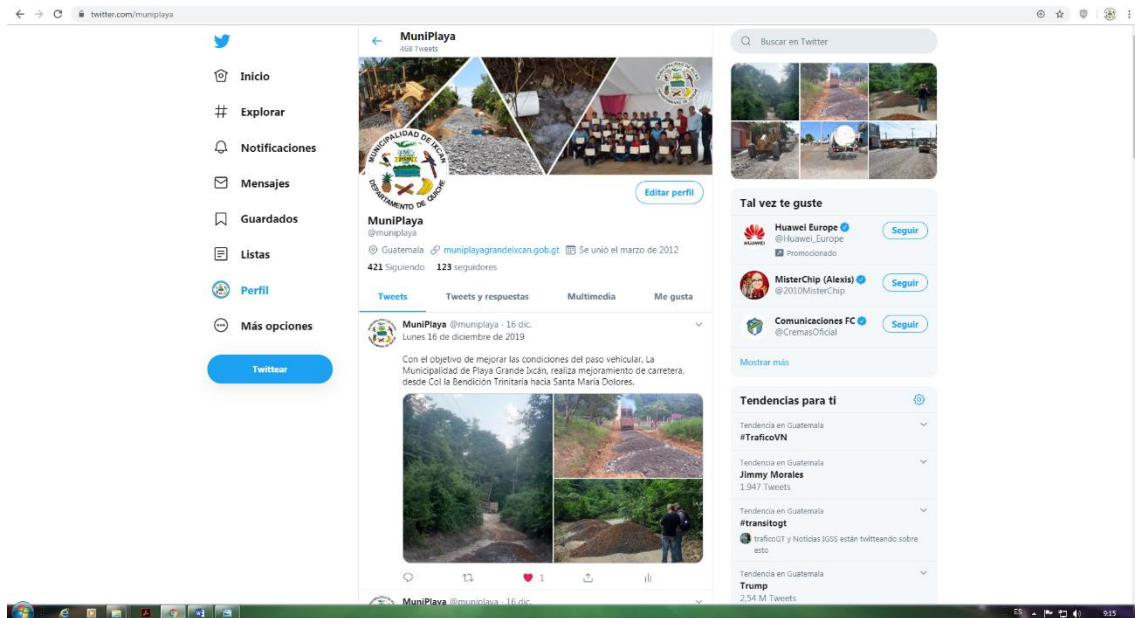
twitter.com/muniplaya

Inicio
Explorar
Notificaciones
Mensajes
Guardados
Listas
Perfil
Más opciones
Twittear

MuniPlaya
468 Tweets

MUNICIPALIDAD DE IXCÁN
DEPARTAMENTO DE QUICHÉ

Editar perfil

MuniPlaya
@muniplaya
Guatemala muniplayagrandeixcan.gob.gt Se unió el marzo de 2012
421 Siguiendo 123 seguidores

Tweets | Tweets y respuestas | Multimedia | Me gusta

MuniPlaya @muniplaya · 16 dic.
Lunes 16 de diciembre de 2019

Con el objetivo de mejorar las condiciones del paso vehicular, La Municipalidad de Playa Grande Ixcán, realiza mejoramiento de carretera, desde Col la Bendición Trinitaria hacia Santa María Dolores.

1

MuniPlaya @muniplaya · 16 dic.

Buscar en Twitter

Tal vez te guste
Huawei Europe @Huawei_Europe Promocionado Seguir
MisterChip (Alexis) @2010MisterChip Seguir
Comunicaciones FC @CremasOficial Seguir
Mostrar más

Tendencias para ti
Tendencia en Guatemala
#TraficoVN
Tendencia en Guatemala
Jimmy Morales
1.947 Tweets
Tendencia en Guatemala
#transitogt
traficoGT y Noticias IGSS están twitteando sobre esto
Tendencia en Guatemala
Trump
2,54 M Tweets

ES 9:15